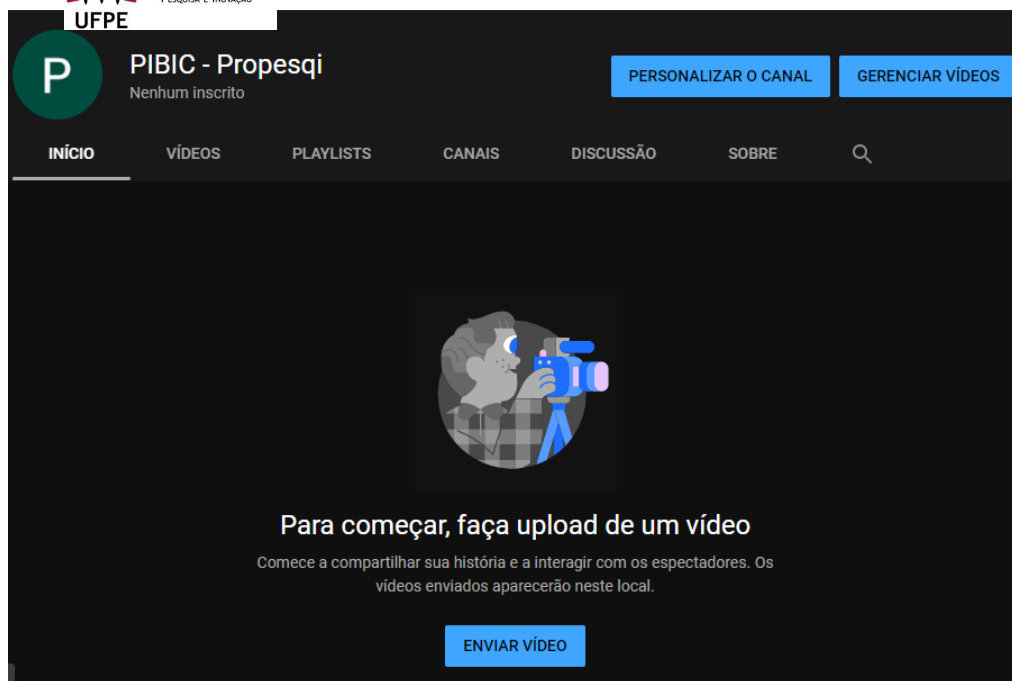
UFPE
PESQUISA E INOVAÇÃO

P

PIBIC - Propesqi
Nenhum inscrito

PERSONALIZAR O CANAL
GERENCIAR VÍDEOS

INÍCIO
VÍDEOS
PLAYLISTS
CANAIS
DISCUSSÃO
SOBRE

Para começar, faça upload de um vídeo

Comece a compartilhar sua história e a interagir com os espectadores. Os vídeos enviados aparecerão neste local.

ENVIAR VÍDEO